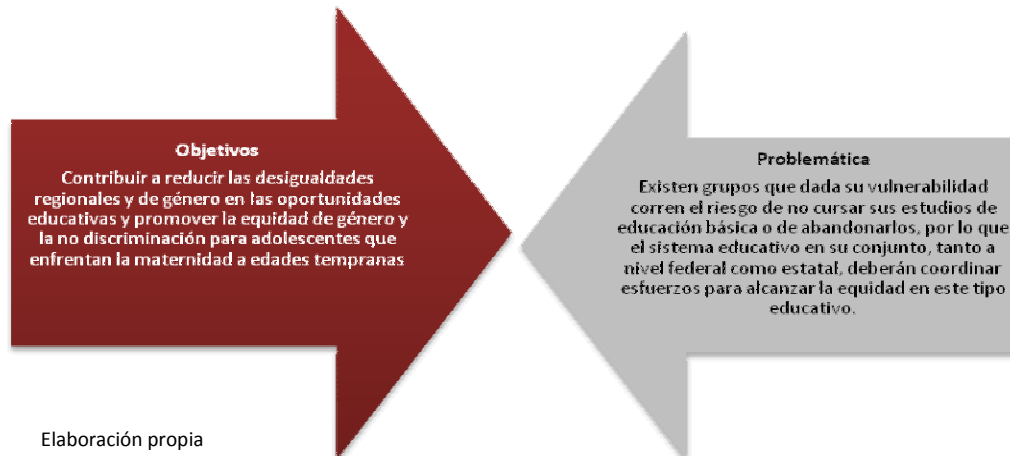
Objetivos
Contribuir a reducir las desigualdades regionales y de género en las oportunidades educativas y promover la equidad de género y la no discriminación para adolescentes que enfrentan la maternidad a edades tempranas

Problemática
Existen grupos que dada su vulnerabilidad corren el riesgo de no cursar sus estudios de educación básica o de abandonarlos, por lo que el sistema educativo en su conjunto, tanto a nivel federal como estatal, deberán coordinar esfuerzos para alcanzar la equidad en este tipo educativo.

Elaboración propia